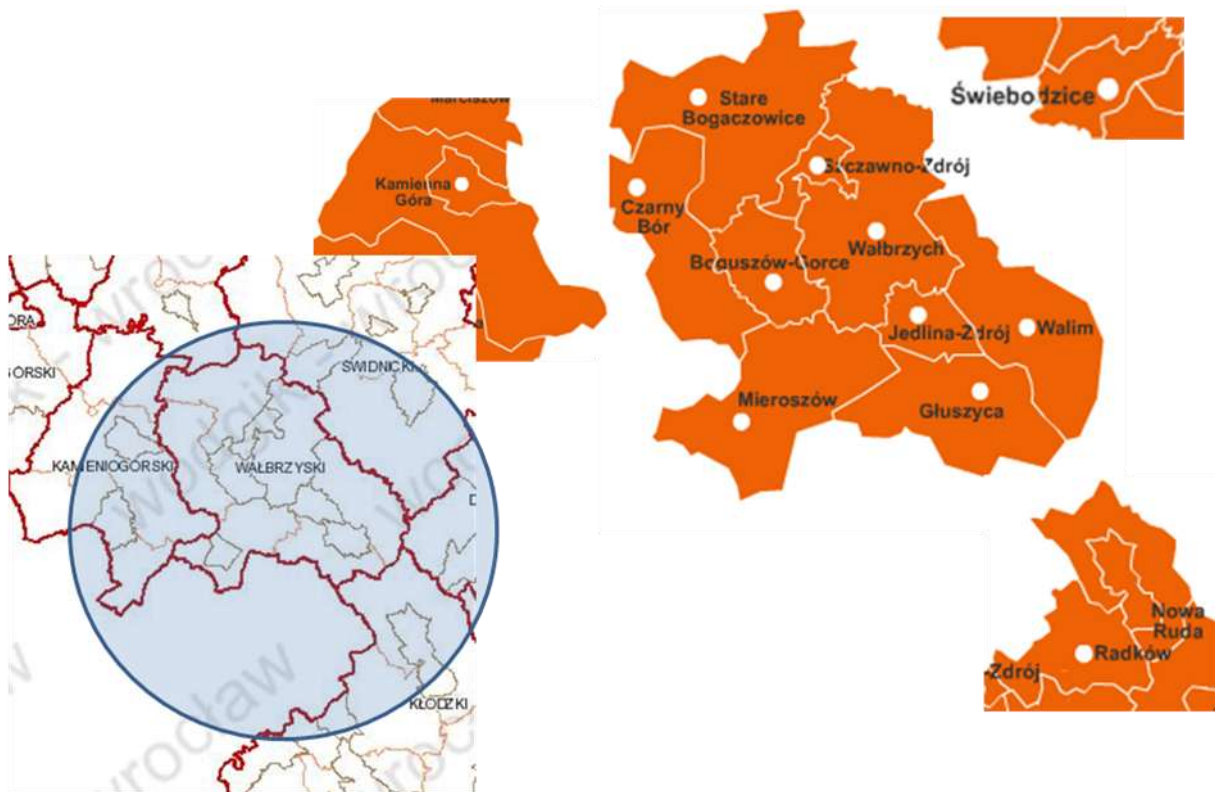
Marciszów
Kamienna Góra
Stare Bogaczowice
Świebodzice
Szczawno-Zdrój
Czarny Bór
Wałbrzych
Boguszów-Gorce
Jedlina-Zdrój
Walim
Mieroszów
Głuszyca
Nowa Ruda
Radków
-Zdrój
ORA
GÓRSKI
ŚWIDNICKI
KAMIENIOGÓRSKI
WAŁBRZYSKI
D
KŁODZKI
wrocław
wrocław
wrocław
wrocław